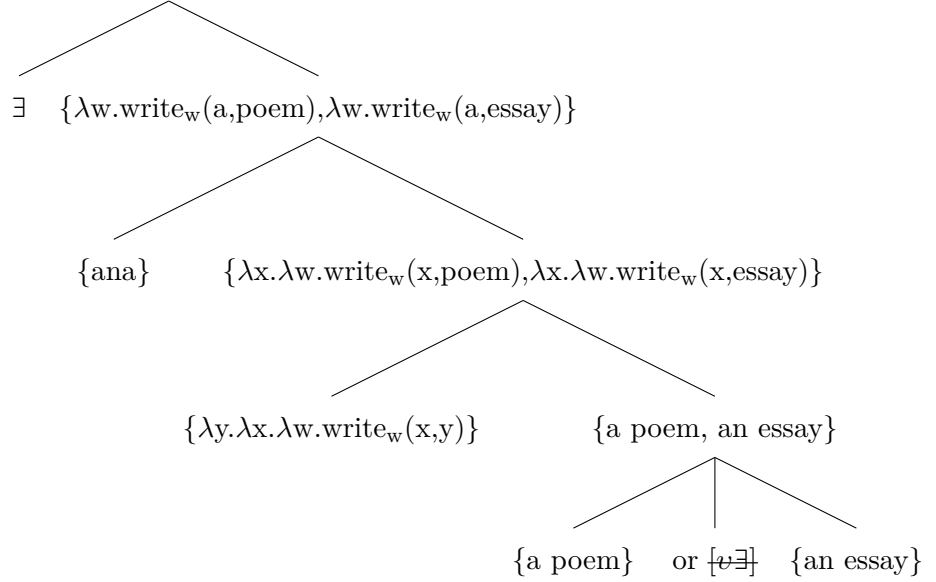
$\exists$ $\{\lambda w.\text{write}_w(a,\text{poem}), \lambda w.\text{write}_w(a,\text{essay})\}$

$\{\text{ana}\}$ $\{\lambda x.\lambda w.\text{write}_w(x,\text{poem}), \lambda x.\lambda w.\text{write}_w(x,\text{essay})\}$

$\{\lambda y.\lambda x.\lambda w.\text{write}_w(x,y)\}$ $\{\text{a poem, an essay}\}$

$\{\text{a poem}\}$ or $\sout{[\upsilon\exists]}$ $\{\text{an essay}\}$